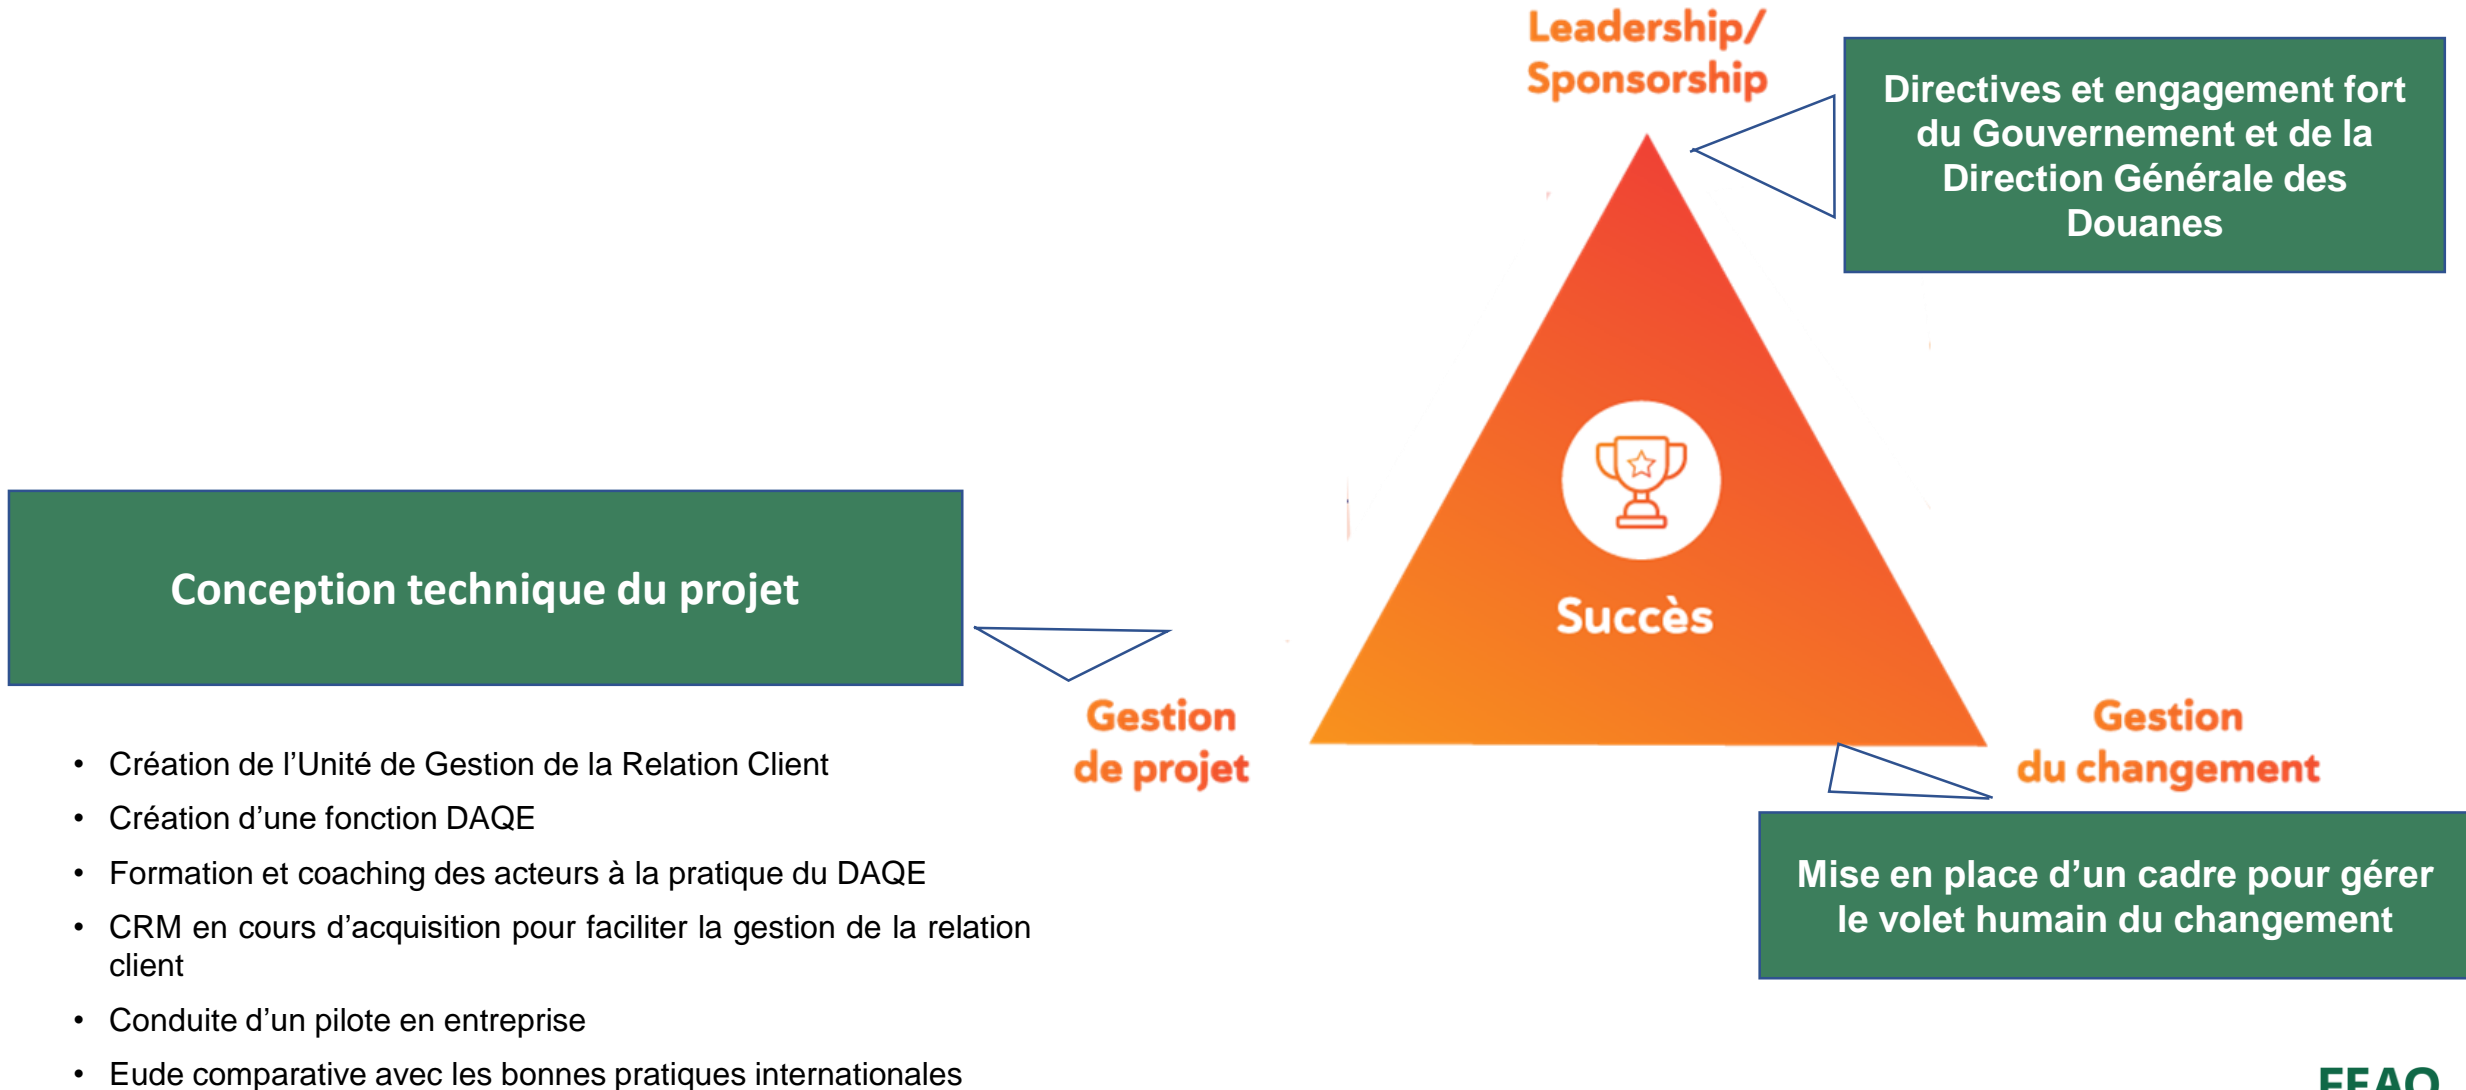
Leadership/
Sponsorship

Directives et engagement fort du Gouvernement et de la Direction Générale des Douanes

Succès

Conception technique du projet

Gestion
de projet

Gestion
du changement

- Création de l'Unité de Gestion de la Relation Client
- Création d'une fonction DAQE
- Formation et coaching des acteurs à la pratique du DAQE
- CRM en cours d'acquisition pour faciliter la gestion de la relation client
- Conduite d'un pilote en entreprise
- Eude comparative avec les bonnes pratiques internationales

Mise en place d'un cadre pour gérer le volet humain du changement

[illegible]